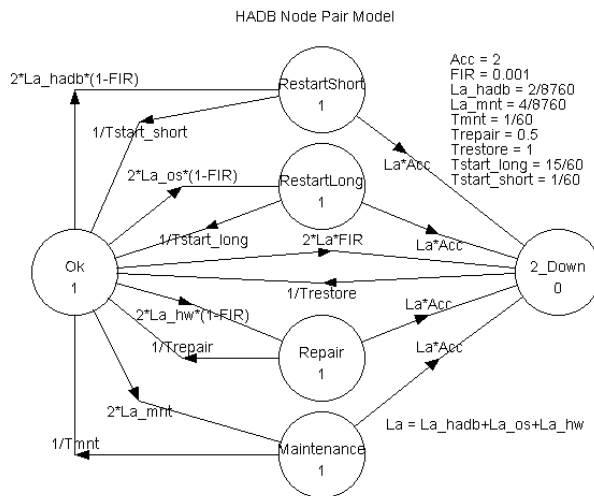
HADB Node Pair Model

Acc = 2
FIR = 0.001
La_hadb = 2/8760
La_mnt = 4/8760
Tmnt = 1/60
Trepair = 0.5
Trestore = 1
Tstart_long = 15/60
Tstart_short = 1/60

2*La_hadb*(1-FIR)

RestartShort
1

1/Tstart_short

La*Acc

2*La_os*(1-FIR)

RestartLong
1

1/Tstart_long

2*La*FIR

La*Acc

Ok
1

2_Down
0

1/Trestore

2*La_hw*(1-FIR)

La*Acc

1/Trepair

Repair
1

La*Acc

2*La_mnt

1/Tmnt

La = La_hadb+La_os+La_hw

Maintenance
1